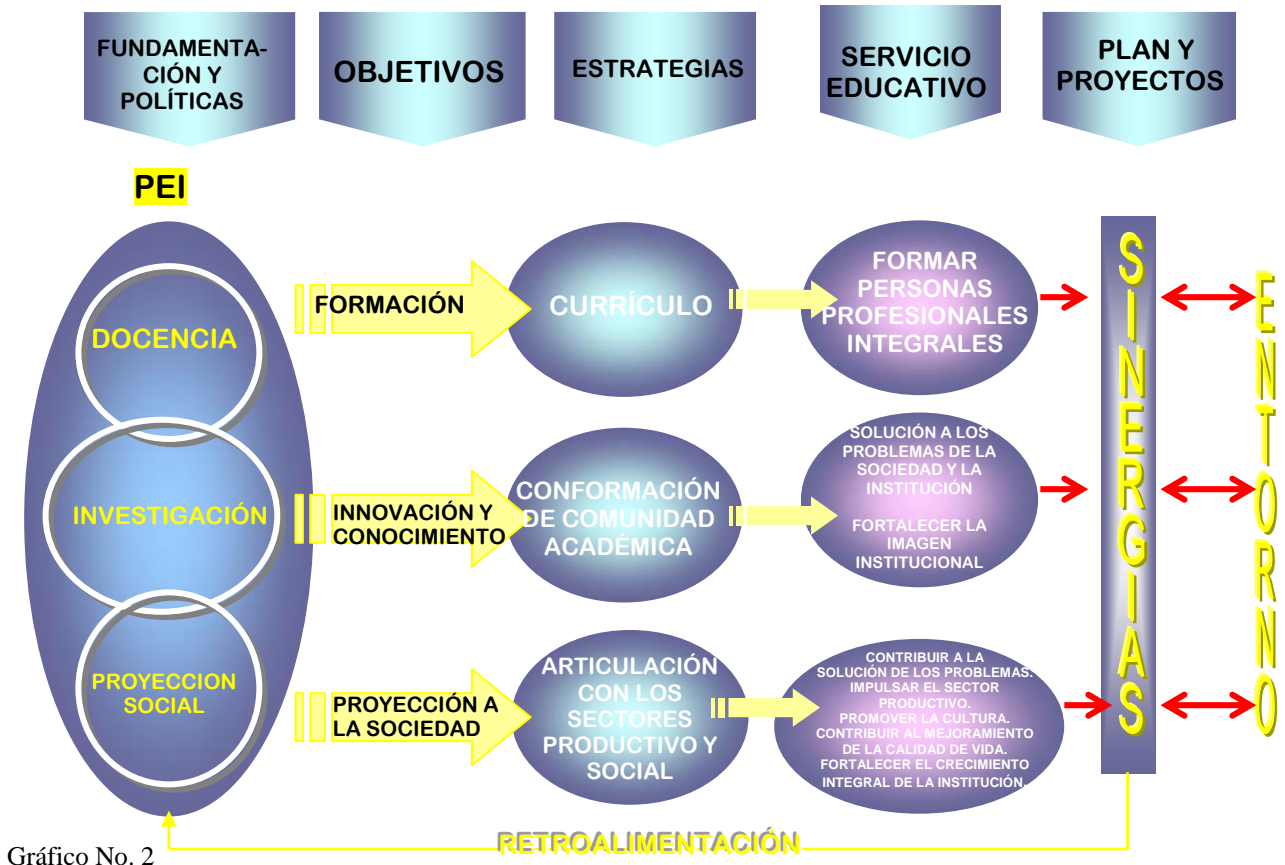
FUNDAMENTACIÓN Y POLÍTICAS

OBJETIVOS

ESTRATEGIAS

SERVICIO EDUCATIVO

PLAN Y PROYECTOS

PEI

DOCENCIA

INVESTIGACIÓN

PROYECCION SOCIAL

FORMACIÓN

INNOVACIÓN Y CONOCIMIENTO

PROYECCIÓN A LA SOCIEDAD

CURRÍCULO

CONFORMACIÓN DE COMUNIDAD ACADÉMICA

ARTICULACIÓN CON LOS SECTORES PRODUCTIVO Y SOCIAL

FORMAR PERSONAS PROFESIONALES INTEGRALES

SOLUCIÓN A LOS PROBLEMAS DE LA SOCIEDAD Y LA INSTITUCIÓN

FORTALECER LA IMAGEN INSTITUCIONAL

CONTRIBUIR A LA SOLUCIÓN DE LOS PROBLEMAS. IMPULSAR EL SECTOR PRODUCTIVO. PROMOVER LA CULTURA. CONTRIBUIR AL MEJORAMIENTO DE LA CALIDAD DE VIDA. FORTALECER EL CRECIMIENTO INTEGRAL DE LA INSTITUCIÓN.

SINERGIAS

ENTORNO

RETROALIMENTACIÓN

Gráfico No. 2